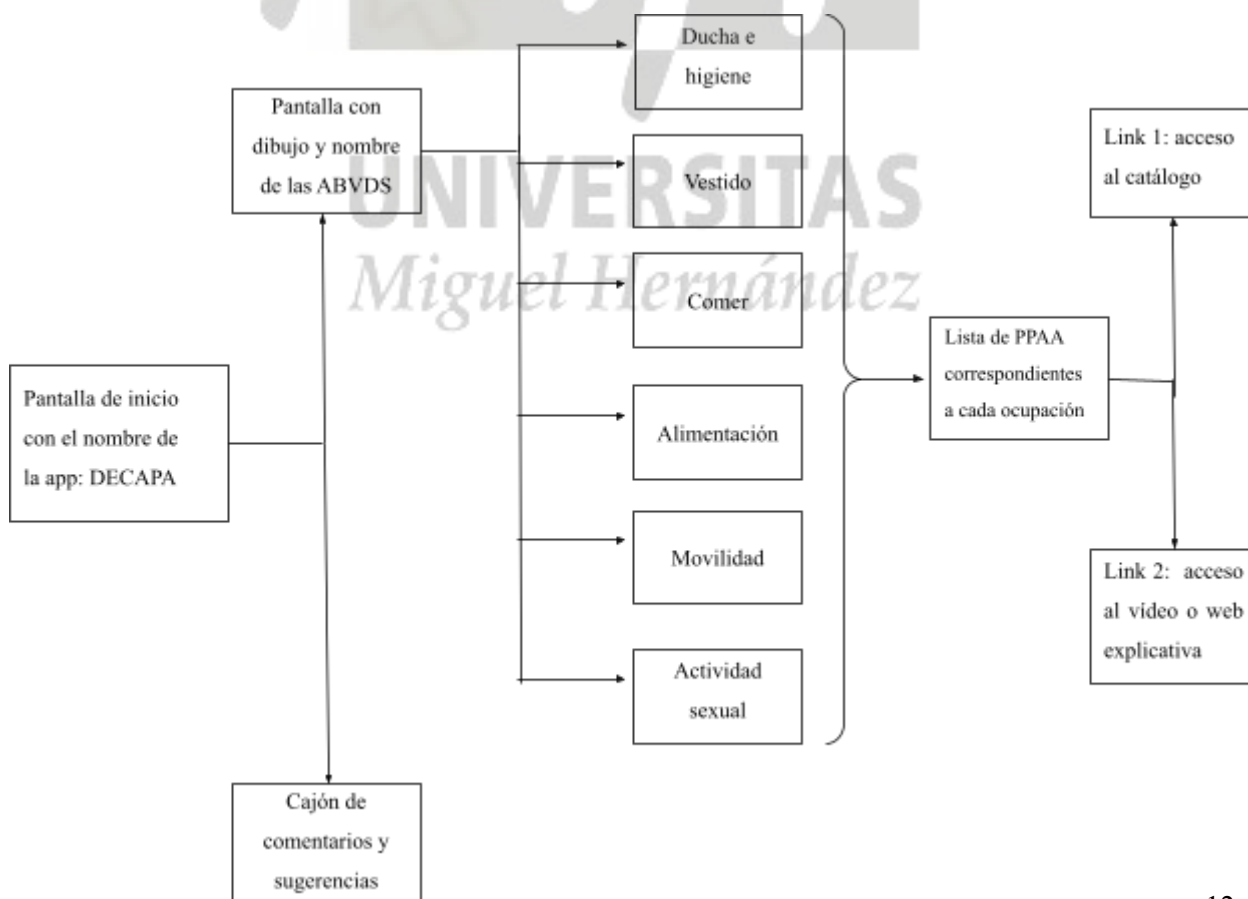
UNIVERSITAS
Miguel Hernández

Pantalla de inicio con el nombre de la app: DECAPA

Pantalla con dibujo y nombre de las ABVDS

Cajón de comentarios y sugerencias

Ducha e higiene

Vestido

Comer

Alimentación

Movilidad

Actividad sexual

Lista de PPAA correspondientes a cada ocupación

Link 1: acceso al catálogo

Link 2: acceso al vídeo o web explicativa

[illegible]